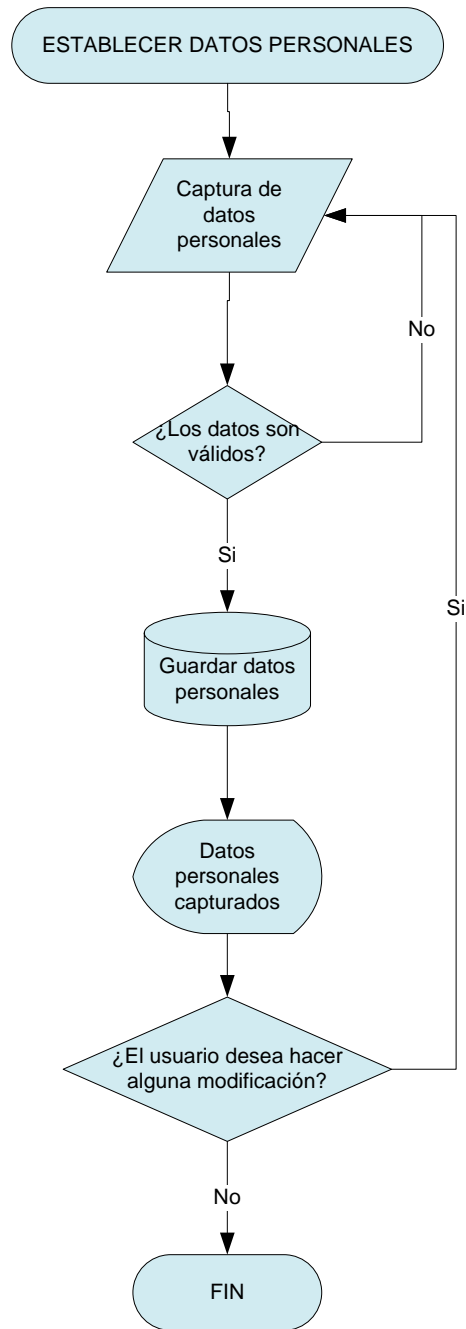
ESTABLECER DATOS PERSONALES

Captura de datos personales

No

¿Los datos son válidos?

Si

Si

Guardar datos personales

Datos personales capturados

¿El usuario desea hacer alguna modificación?

No

FIN